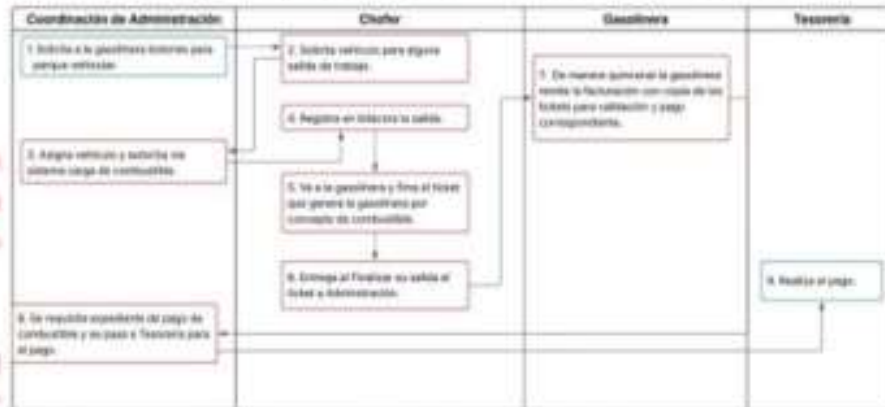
| Coordinación de Administración | Chofer | Gasolinera | Tesorería |
|---|---|---|---|

1. Solicita a la gasolinera boletos para parque vehicular.

2. Solicita vehículo para alguna salida de trabajo.

3. Asigna vehículo y autoriza vía sistema carga de combustible.

4. Registra en bitácora la salida.

5. Va a la gasolinera y firma el ticket que genera la gasolinera por concepto de combustible.

6. Entrega al finalizar su salida el ticket a Administración.

7. De manera quincenal la gasolinera remite la facturación con copia de los tickets para validación y pago correspondiente.

8. Se requisita expediente de pago de combustible y se pasa a Tesorería para el pago.

9. Realiza el pago.